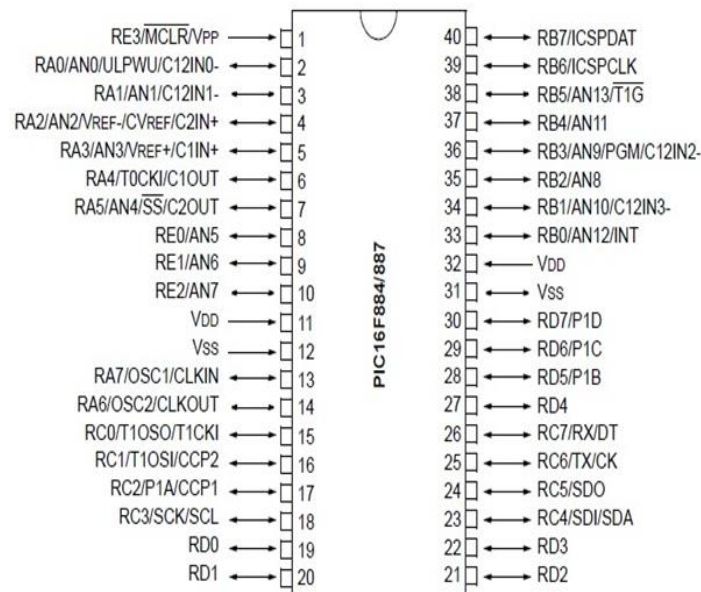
RE3/$\overline{MCLR}$/VPP 1
RA0/AN0/ULPWU/C12IN0- 2
RA1/AN1/C12IN1- 3
RA2/AN2/VREF-/CVREF/C2IN+ 4
RA3/AN3/VREF+/C1IN+ 5
RA4/T0CKI/C1OUT 6
RA5/AN4/$\overline{SS}$/C2OUT 7
RE0/AN5 8
RE1/AN6 9
RE2/AN7 10
VDD 11
VSS 12
RA7/OSC1/CLKIN 13
RA6/OSC2/CLKOUT 14
RC0/T1OSO/T1CKI 15
RC1/T1OSI/CCP2 16
RC2/P1A/CCP1 17
RC3/SCK/SCL 18
RD0 19
RD1 20

PIC16F884/887

40 RB7/ICSPDAT
39 RB6/ICSPCLK
38 RB5/AN13/$\overline{T1G}$
37 RB4/AN11
36 RB3/AN9/PGM/C12IN2-
35 RB2/AN8
34 RB1/AN10/C12IN3-
33 RB0/AN12/INT
32 VDD
31 VSS
30 RD7/P1D
29 RD6/P1C
28 RD5/P1B
27 RD4
26 RC7/RX/DT
25 RC6/TX/CK
24 RC5/SDO
23 RC4/SDI/SDA
22 RD3
21 RD2